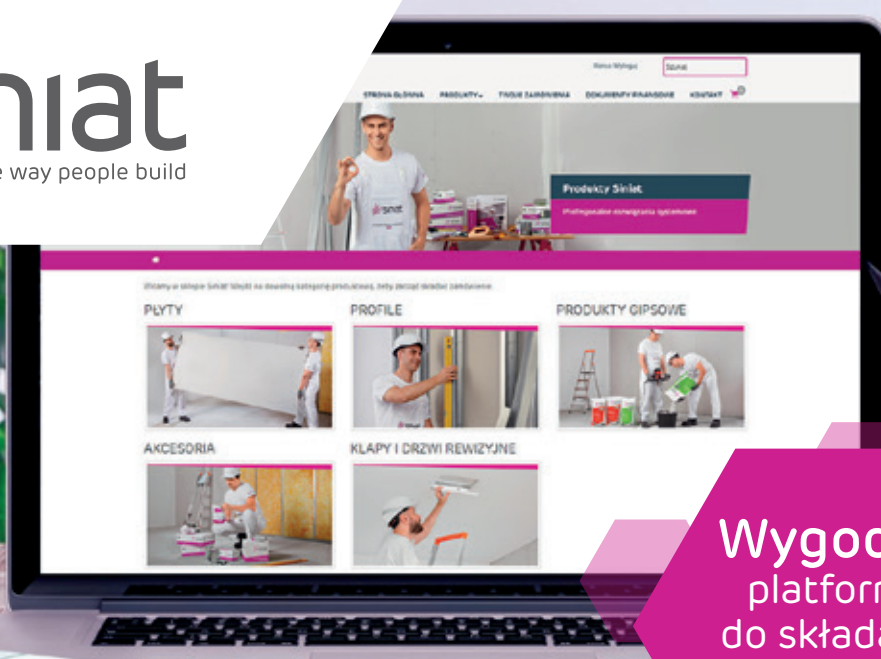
niat
e way people build

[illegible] Szukaj

STRONA GŁÓWNA PRODUKTY TWOJE ZAMÓWIENIA DOKUMENTY FINANSOWE KONTAKT

siniat

Produkty Siniat

Profesjonalne rozwiązania systemowe

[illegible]

PŁYTY

PROFILE

PRODUKTY GIPSOWE

AKCESORIA

KLAPY I DRZWI REWIZYJNE

Wygod
platform
do składa